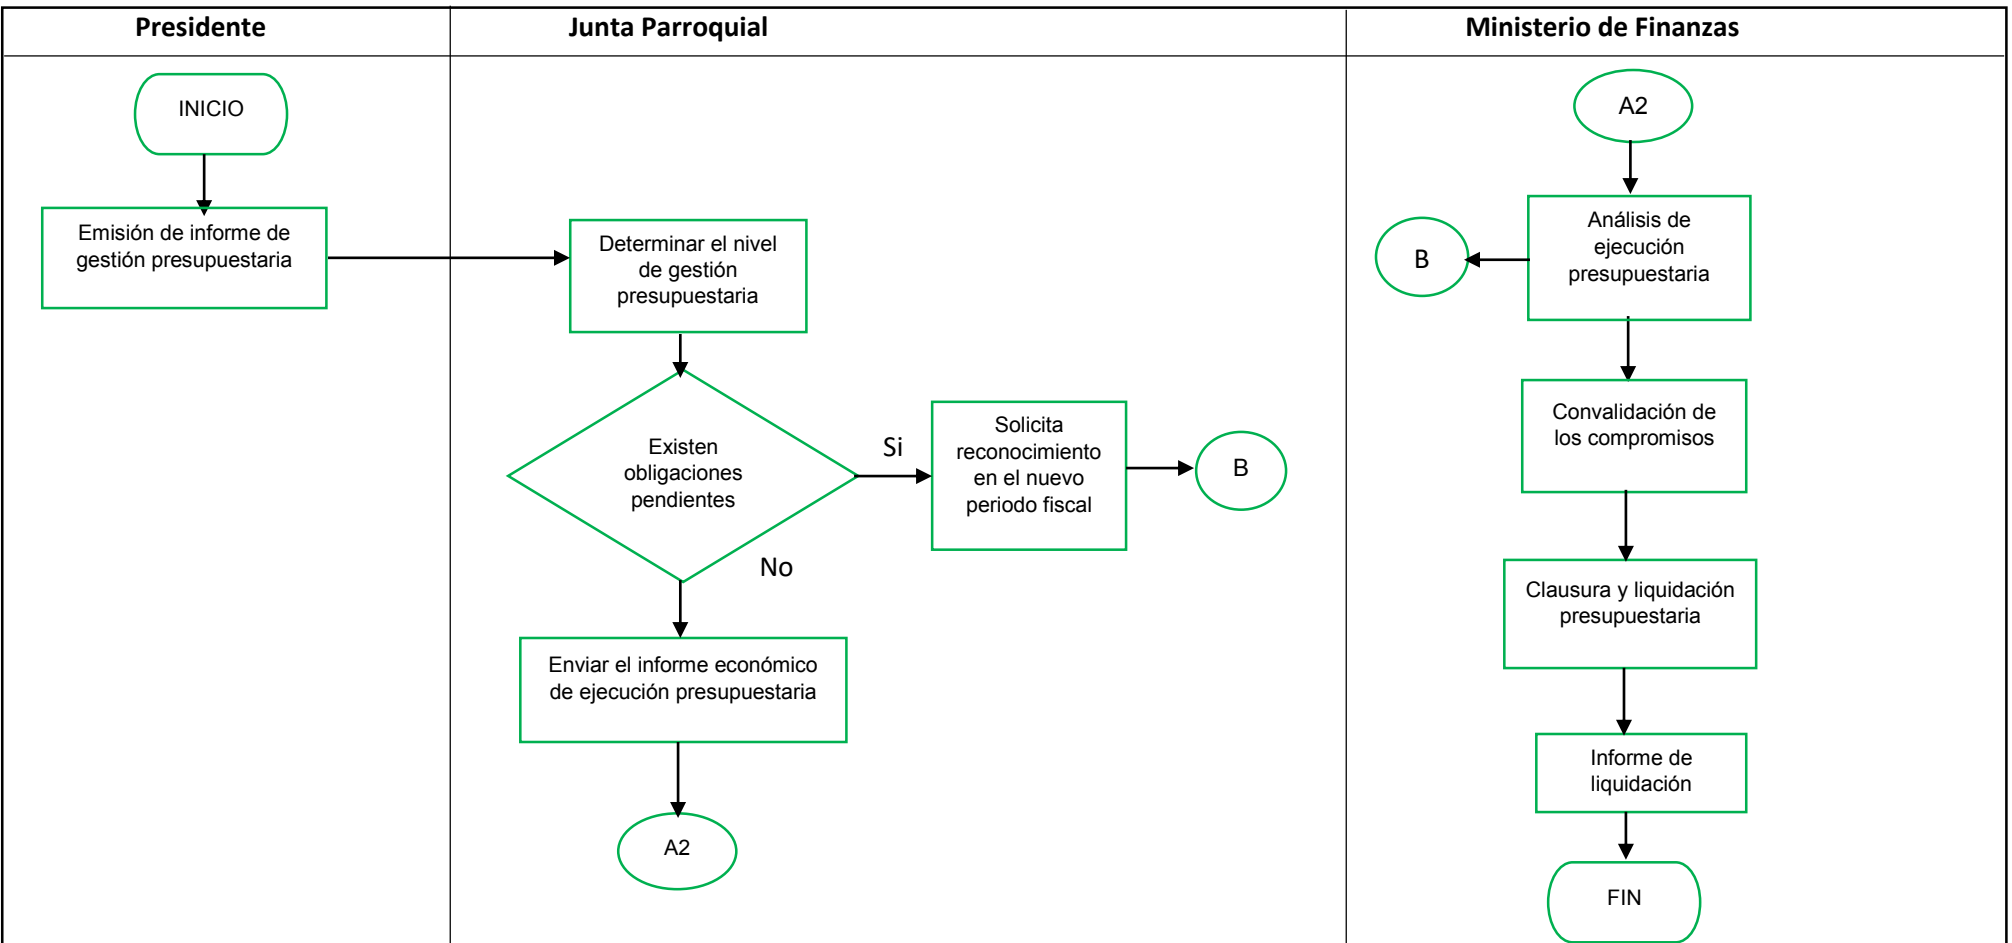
Presidente

INICIO

Emisión de informe de gestión presupuestaria

Junta Parroquial

Determinar el nivel de gestión presupuestaria

Existen obligaciones pendientes

Si

Solicita reconocimiento en el nuevo periodo fiscal

B

No

Enviar el informe económico de ejecución presupuestaria

A2

Ministerio de Finanzas

A2

B

Análisis de ejecución presupuestaria

Convalidación de los compromisos

Clausura y liquidación presupuestaria

Informe de liquidación

FIN